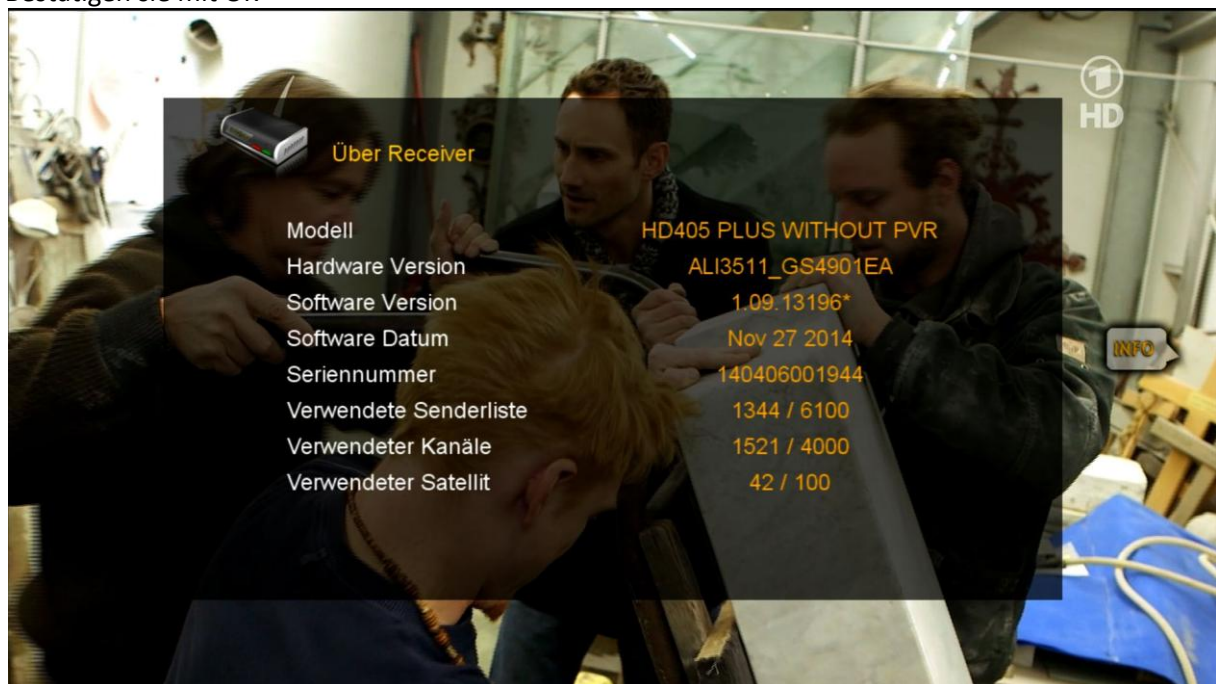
Bestätigen Sie mit OK

1 HD

Über Receiver

| | |
|---|---|
| Modell | HD405 PLUS WITHOUT PVR |
| Hardware Version | ALI3511_GS4901EA |
| Software Version | 1.09.13196* |
| Software Datum | Nov 27 2014 |
| Seriennummer | 140406001944 |
| Verwendete Senderliste | 1344 / 6100 |
| Verwendeter Kanäle | 1521 / 4000 |
| Verwendeter Satellit | 42 / 100 |

INFO